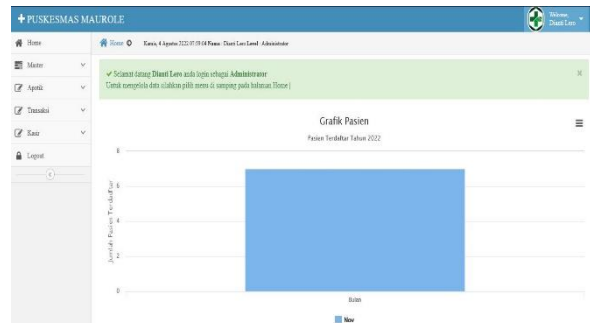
+ PUSKESMAS MAUROLE

Welcome, Dianri Leo

Home
Master
Apotik
Transaksi
Kasir
Logout

Home Kamis, 4 Agustus 2022 07:59:04 Nama : Dianri Leo Level : Administrator

✔ Selamat datang Dianri Leo anda login sebagai Administrator
Untuk mengelola data silahkan pilih menu di samping pada halaman Home |

×

Grafik Pasien
Pasien Terdaftar Tahun 2022

8
6
4
2
0

Jumlah Pasien Terdaftar

Bulan

Nov